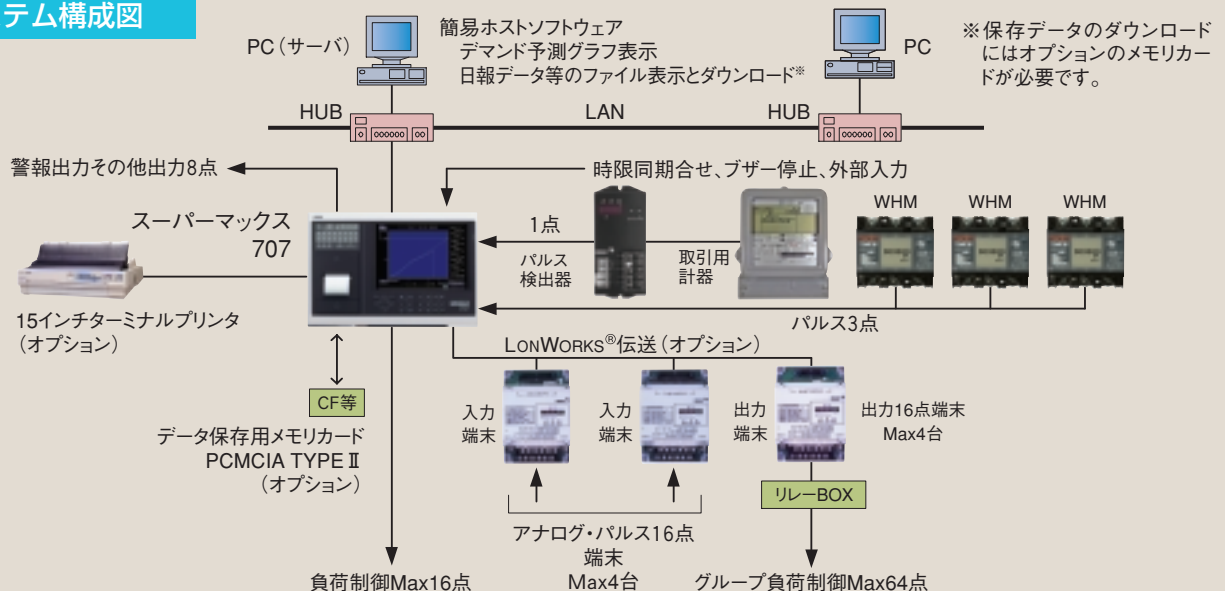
テム構成図

PC（サーバ）

簡易ホストソフトウェア
デマンド予測グラフ表示
日報データ等のファイル表示とダウンロード※

PC

※保存データのダウンロードにはオプションのメモリカードが必要です。

HUB

LAN

HUB

警報出力その他出力8点

時限同期合せ、ブザー停止、外部入力

スーパーマックス
707

1点

パルス
検出器

取引用
計器

WHM

WHM

WHM

15インチターミナルプリンタ
（オプション）

パルス3点

LONWORKS®伝送（オプション）

CF等

データ保存用メモリカード
PCMCIA TYPE Ⅱ
（オプション）

入力
端末

入力
端末

出力
端末

出力16点端末
Max4台

リレーBOX

アナログ・パルス16点
端末
Max4台

負荷制御Max16点

グループ負荷制御Max64点